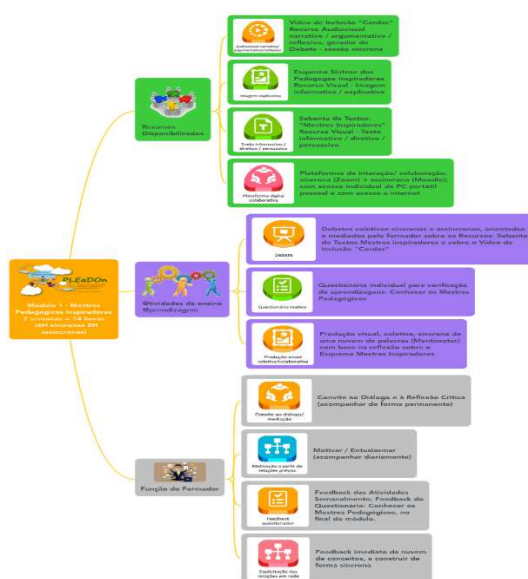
PLEaDOn

Módulo 1 - Mestres Pedagógicos Inspiradores 2 semanas - 14 horas (6H síncronas 8H assíncronas)

Recursos Disponibilizados

Audiovisual narrativo argumentativo/reflexivo

Vídeo de Inclusão "Cordas" Recurso Audiovisual narrativo / argumentativo / reflexivo, gerador de Debate - sessão síncrona

Imagem explicativa

Esquema Síntese dos Pedagogos Inspiradores Recurso Visual - Imagem informativa / explicativa

Texto informativo / diretivo / persuasivo

Seleção de Textos: "Mestres Inspiradores" Recurso Visual - Texto informativo / diretivo / persuasivo

Plataforma digital colaborativa

Plataformas de interação/ colaboração: síncrona (Zoom) + assíncrona (Moodle), com acesso individual de PC portátil pessoal e com acesso a internet

Atividades de ensino /aprendizagem

Debate

Debates coletivos síncronos e assíncronos, orientados e mediados pelo formador sobre os Recursos: Seleção de Textos Mestres Inspiradores e sobre o Vídeo de Inclusão "Cordas"

Questionário reativo

Questionário individual para verificação de aprendizagens: Conhecer os Mestres Pedagógicos

Produção visual coletiva/colaborativa

Produção visual, coletiva, síncrona de uma nuvem de palavras (Mentimeter) com base na reflexão sobre o Esquema Mestres Inspiradores

Função do Formador

Convite ao diálogo / mediação

Convite ao Diálogo e à Reflexão Crítica (acompanhar de forma permanente)

Motivação a partir de relações prévias

Motivar / Entusiasmar (acompanhar diariamente)

Feedback questionador

Feedback das Atividades Semanalmente; Feedback do Questionário: Conhecer os Mestres Pedagógicos, no final do módulo.

Explicitação das relações em rede

Feedback imediato da nuvem de conceitos, a construir de forma síncrona